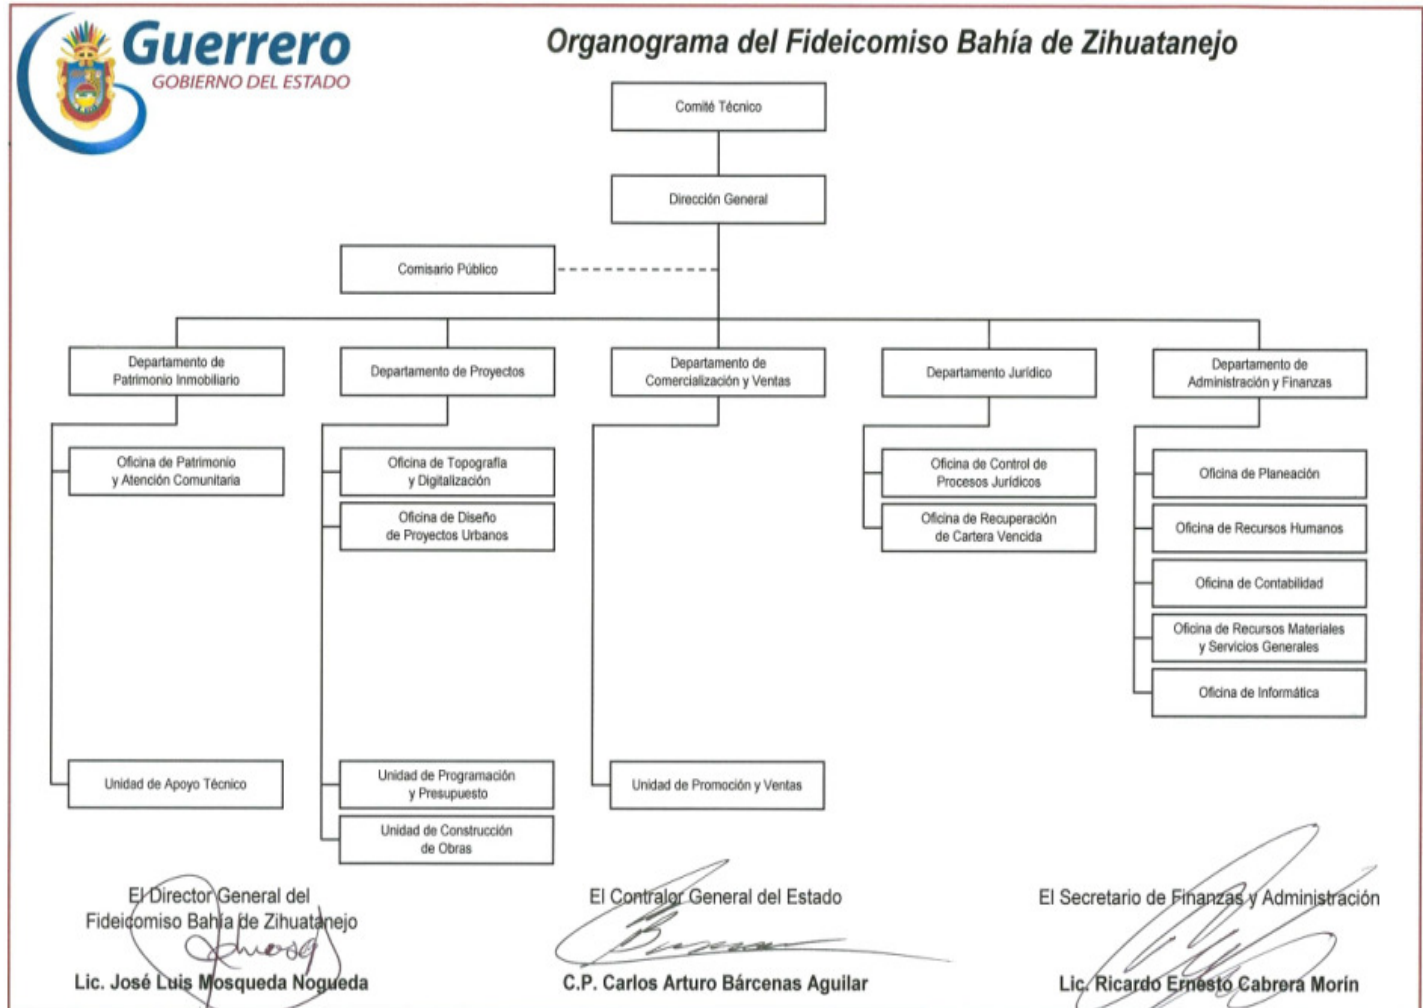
Guerrero
GOBIERNO DEL ESTADO

Organograma del Fideicomiso Bahía de Zihuatanejo

Comité Técnico

Dirección General

Comisario Público

Departamento de Patrimonio Inmobiliario

Departamento de Proyectos

Departamento de Comercialización y Ventas

Departamento Jurídico

Departamento de Administración y Finanzas

Oficina de Patrimonio y Atención Comunitaria

Oficina de Topografía y Digitalización

Oficina de Diseño de Proyectos Urbanos

Oficina de Control de Procesos Jurídicos

Oficina de Recuperación de Cartera Vencida

Oficina de Planeación

Oficina de Recursos Humanos

Oficina de Contabilidad

Oficina de Recursos Materiales y Servicios Generales

Oficina de Informática

Unidad de Apoyo Técnico

Unidad de Programación y Presupuesto

Unidad de Construcción de Obras

Unidad de Promoción y Ventas

El Director General del Fideicomiso Bahía de Zihuatanejo

Lic. José Luis Mosqueda Nogueda

El Contralor General del Estado

C.P. Carlos Arturo Bárcenas Aguilar

El Secretario de Finanzas y Administración

Lic. Ricardo Ernesto Cabrera Morín